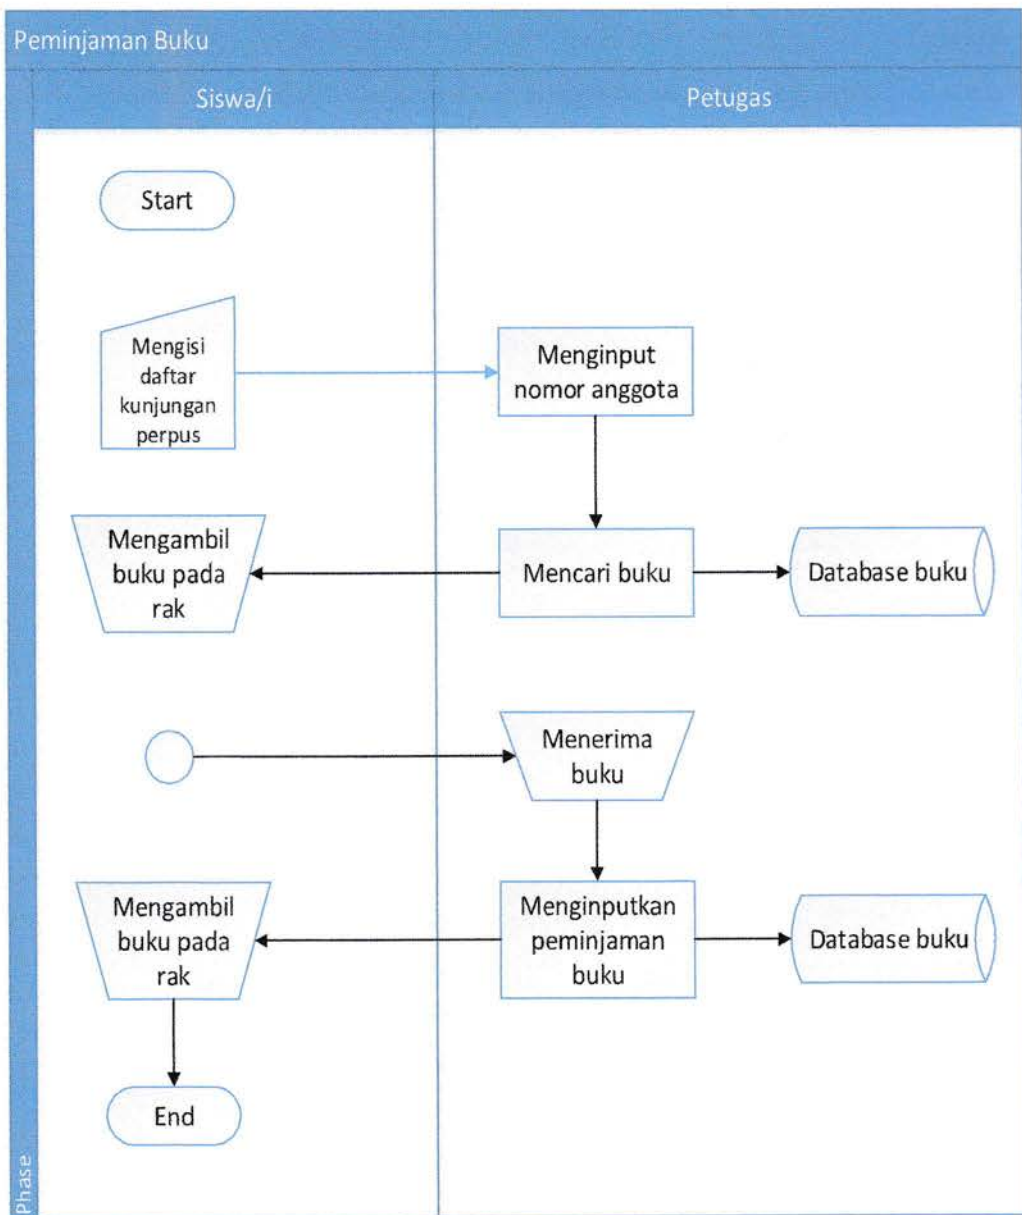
Peminjaman Buku

Siswa/i

Petugas

Start

Mengisi daftar kunjungan perpus

Menginput nomor anggota

Mengambil buku pada rak

Mencari buku

Database buku

Menerima buku

Mengambil buku pada rak

Menginputkan peminjaman buku

Database buku

End

Phase